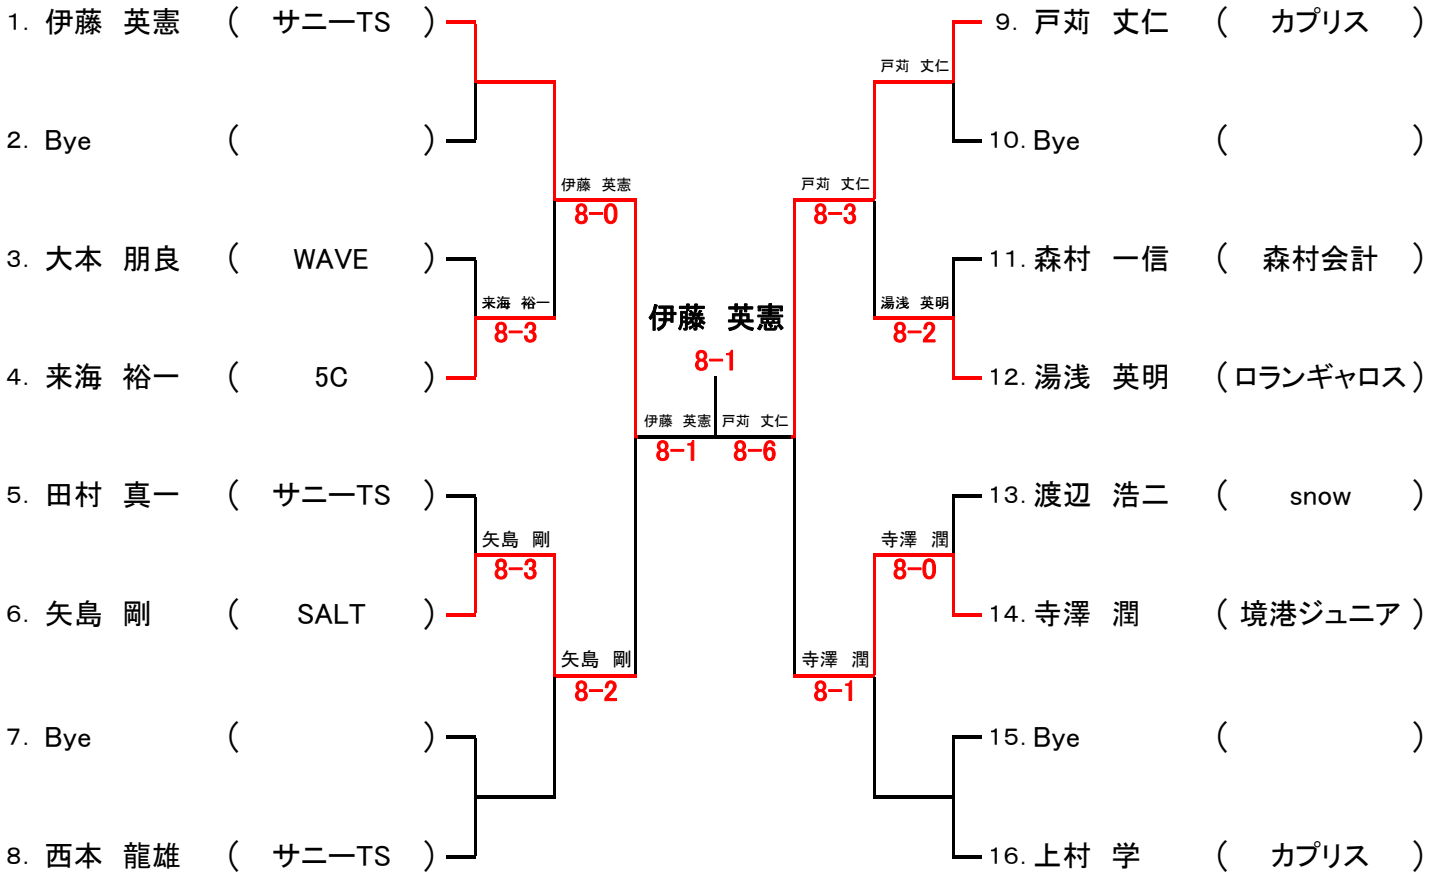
1. 伊藤 英憲 ( サニーTS )
2. Bye ( )
3. 大本 朋良 ( WAVE )
4. 来海 裕一 ( 5C )
5. 田村 真一 ( サニーTS )
6. 矢島 剛 ( SALT )
7. Bye ( )
8. 西本 龍雄 ( サニーTS )

9. 戸苅 丈仁 ( カプリス )
10. Bye ( )
11. 森村 一信 ( 森村会計 )
12. 湯浅 英明 (ロランギャロス)
13. 渡辺 浩二 ( snow )
14. 寺澤 潤 ( 境港ジュニア )
15. Bye ( )
16. 上村 学 ( カプリス )

伊藤 英憲
8-0

来海 裕一
8-3

矢島 剛
8-3

矢島 剛
8-2

伊藤 英憲
8-1

戸苅 丈仁

戸苅 丈仁
8-3

湯浅 英明
8-2

寺澤 潤
8-0

寺澤 潤
8-1

戸苅 丈仁
8-6

伊藤 英憲
8-1